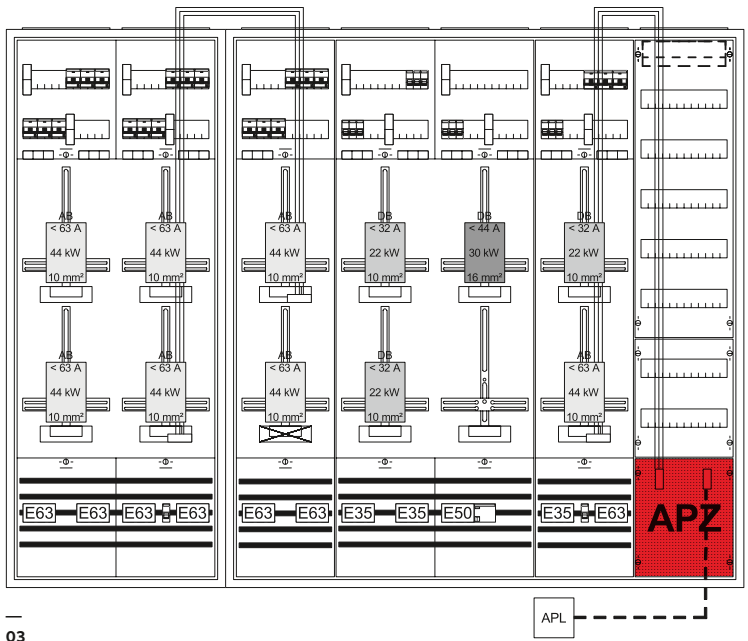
AB
< 63 A
44 kW
10 mm²

AB
< 63 A
44 kW
10 mm²

AB
< 63 A
44 kW
10 mm²

DB
< 32 A
22 kW
10 mm²

DB
< 44 A
30 kW
16 mm²

DB
< 32 A
22 kW
10 mm²

AB
< 63 A
44 kW
10 mm²

AB
< 63 A
44 kW
10 mm²

AB
< 63 A
44 kW
10 mm²

DB
< 32 A
22 kW
10 mm²

AB
< 63 A
44 kW
10 mm²

E63 E63 E63 E63 E63 E63 E35 E35 E50 E35 E63

APZ

APL

—
03